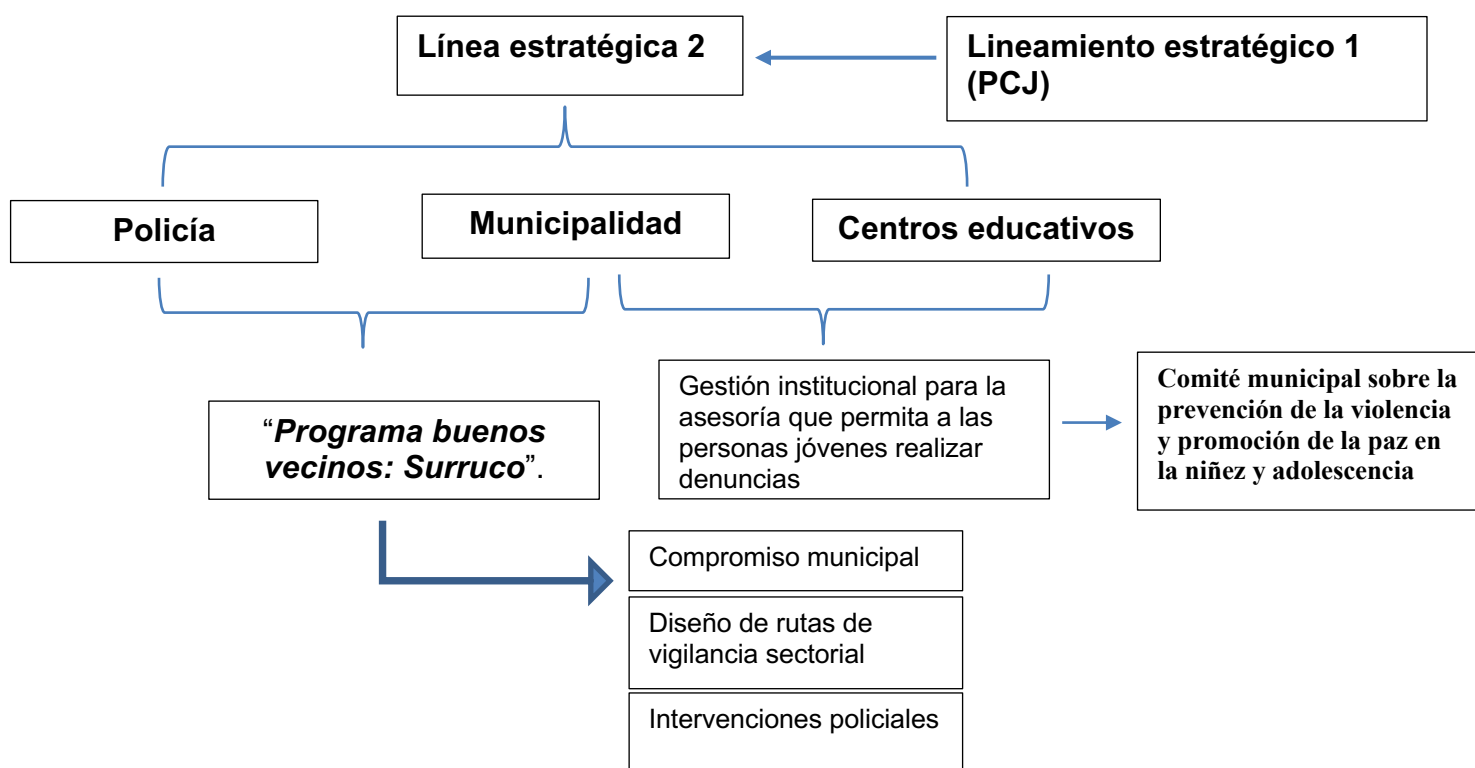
Línea estratégica 2

Lineamiento estratégico 1 (PCJ)

Policía

Municipalidad

Centros educativos

"Programa buenos vecinos: Surruco".

Gestión institucional para la asesoría que permita a las personas jóvenes realizar denuncias

Comité municipal sobre la prevención de la violencia y promoción de la paz en la niñez y adolescencia

Compromiso municipal

Diseño de rutas de vigilancia sectorial

Intervenciones policiales